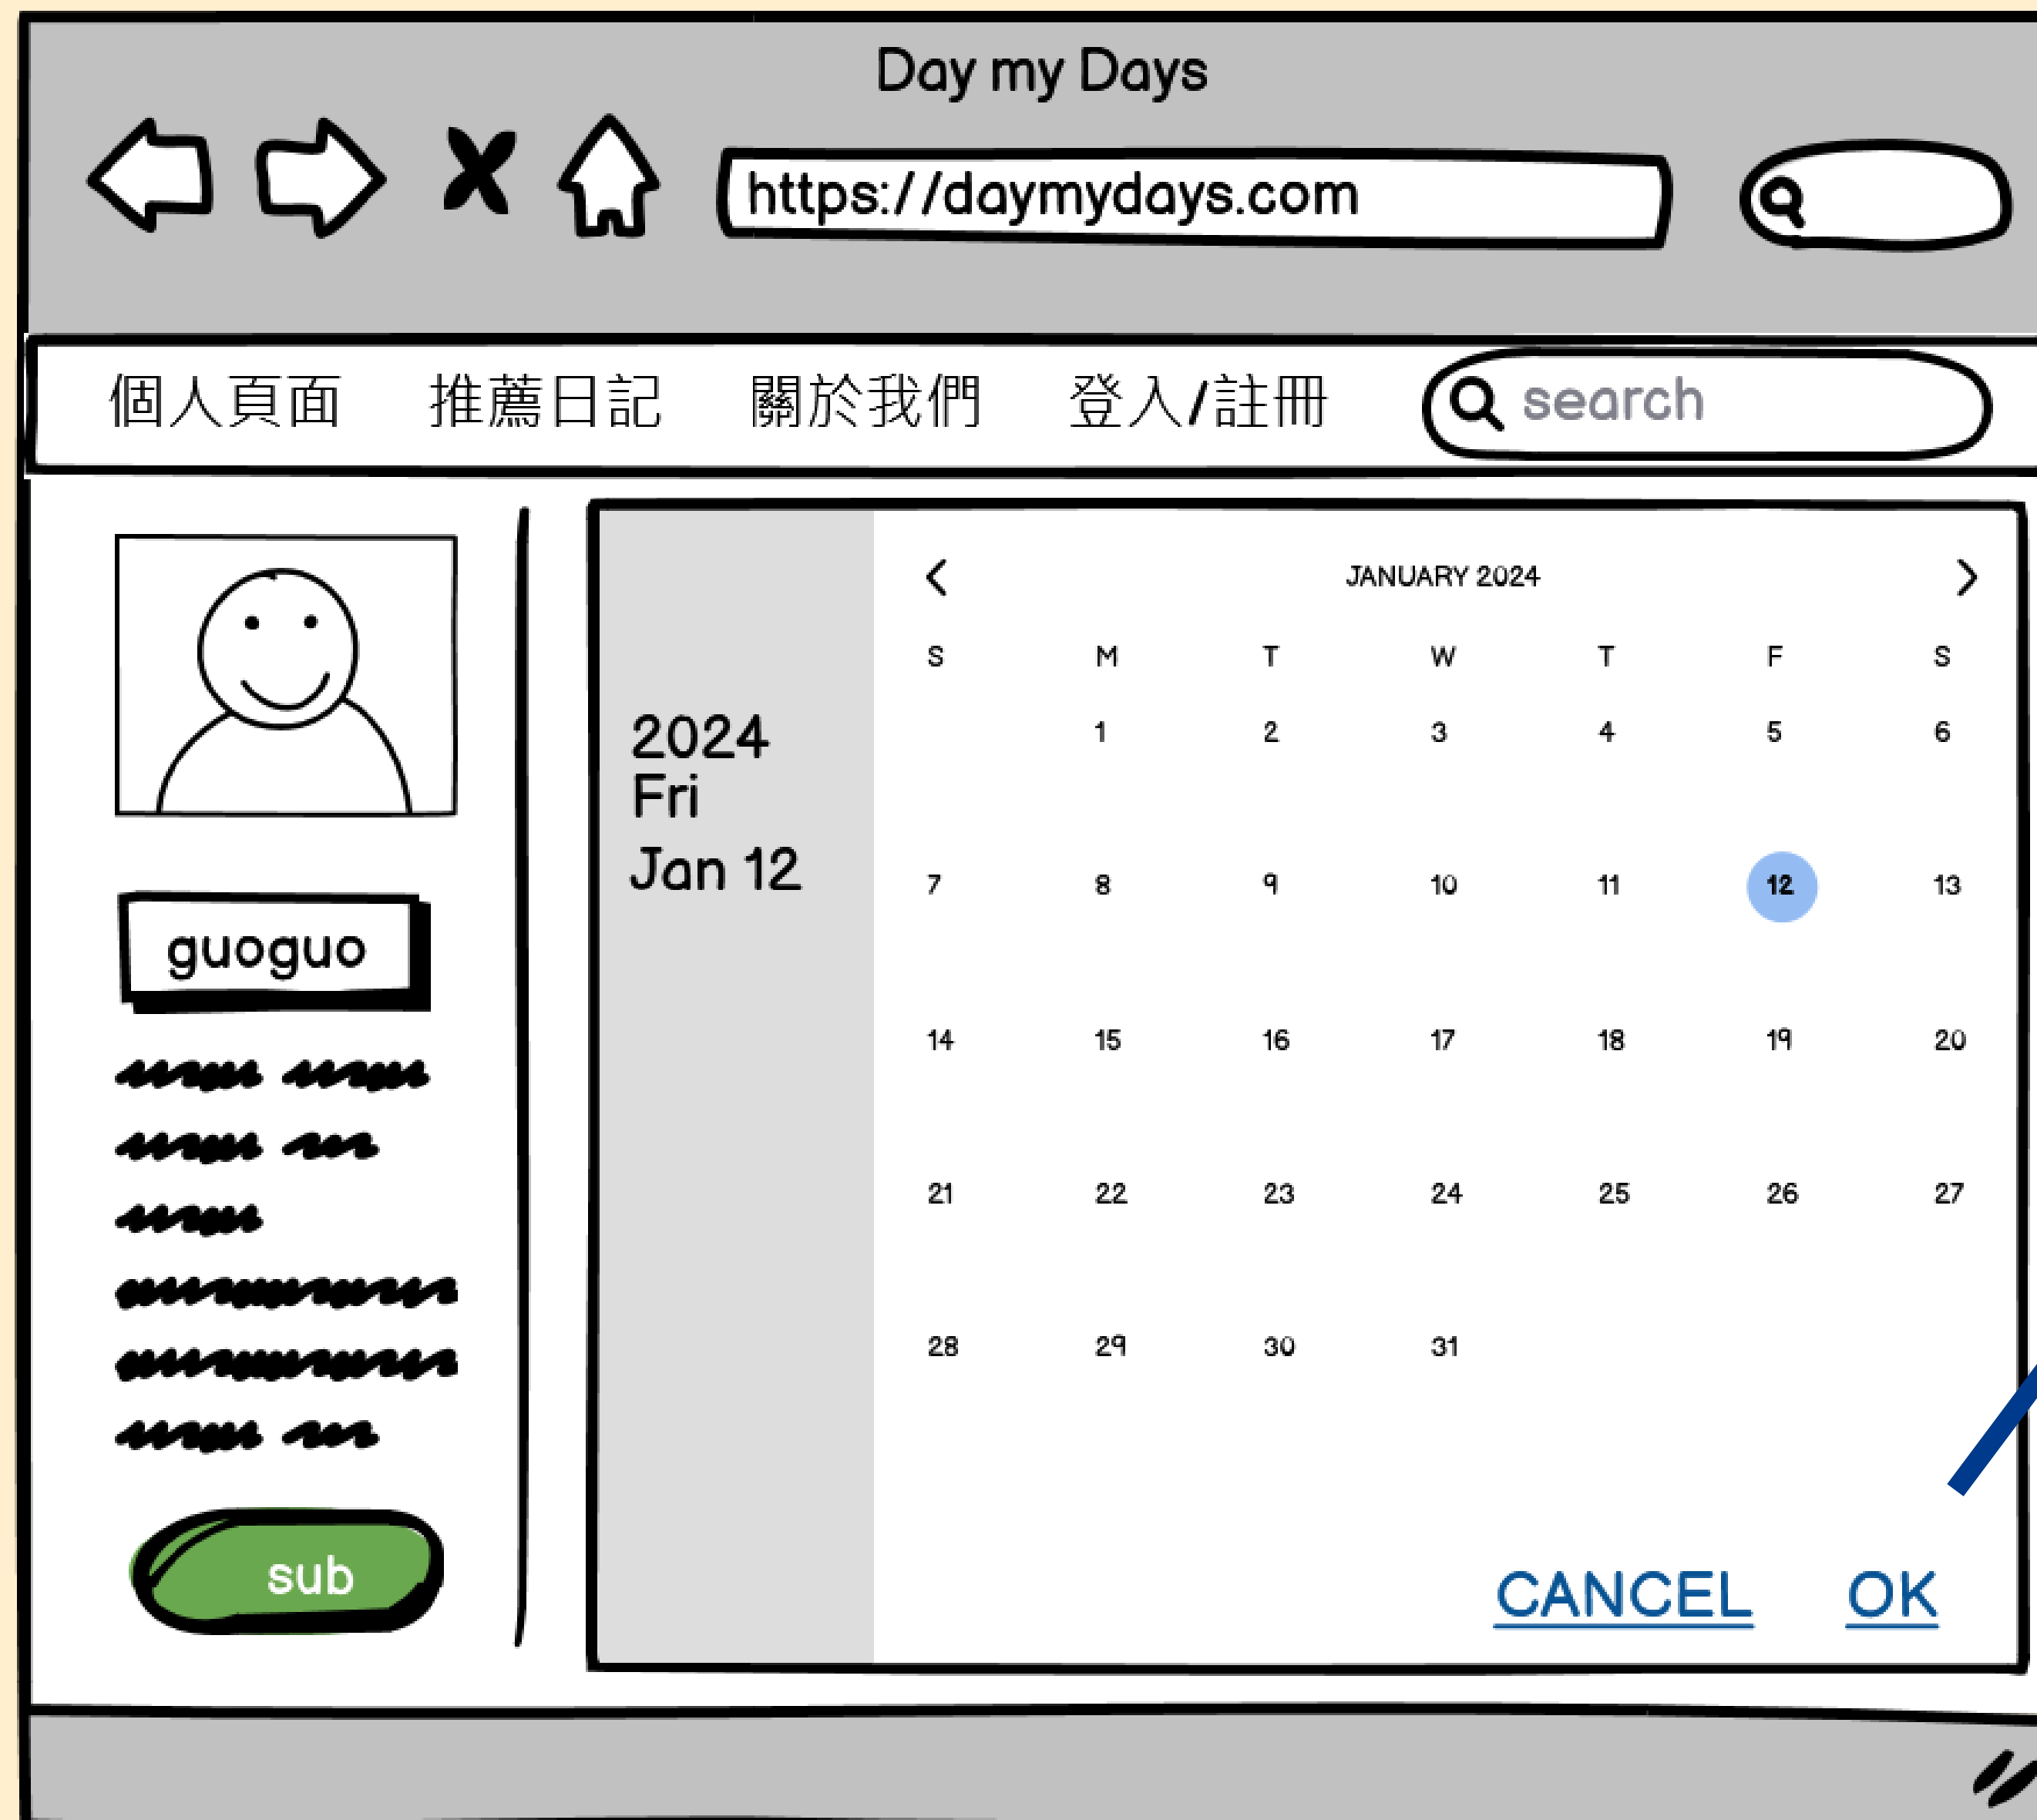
Day my Days

https://daymydays.com

個人頁面 推薦日記 關於我們 登入/註冊 search

guoguo

sub

2024
Fri
Jan 12

JANUARY 2024

| S | M | T | W | T | F | S |
|---|---|---|---|---|---|---|
| | 1 | 2 | 3 | 4 | 5 | 6 |
| 7 | 8 | 9 | 10 | 11 | 12 | 13 |
| 14 | 15 | 16 | 17 | 18 | 19 | 20 |
| 21 | 22 | 23 | 24 | 25 | 26 | 27 |
| 28 | 29 | 30 | 31 | | | |

CANCEL OK